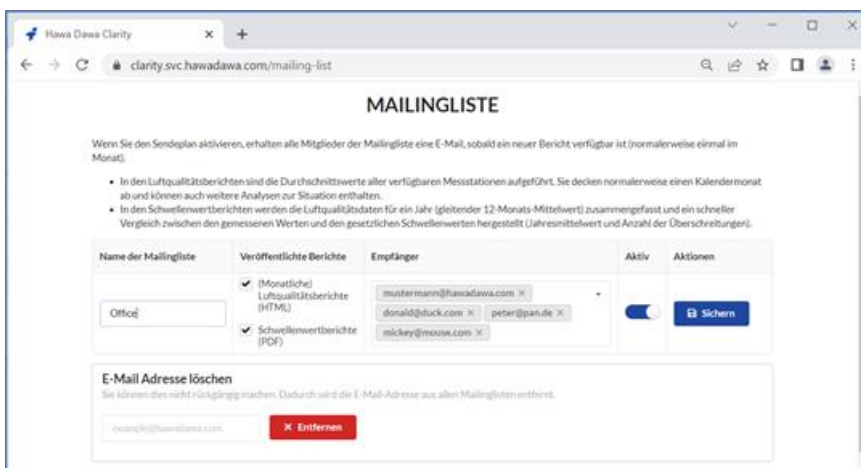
Hawa Dawa Clarity ×
+
clarity.svc.hawadawa.com/mailing-list

MAILINGLISTE

Wenn Sie den Sendeplan aktivieren, erhalten alle Mitglieder der Mailingliste eine E-Mail, sobald ein neuer Bericht verfügbar ist (normalerweise einmal im Monat).

- In den Luftqualitätsberichten sind die Durchschnittswerte aller verfügbaren Messstationen aufgeführt. Sie decken normalerweise einen Kalendermonat ab und können auch weitere Analysen zur Situation enthalten.
- In den Schwellenwertberichten werden die Luftqualitätsdaten für ein Jahr (gleitender 12-Monats-Mittelwert) zusammengefasst und ein schneller Vergleich zwischen den gemessenen Werten und den gesetzlichen Schwellenwerten hergestellt (Jahresmittelwert und Anzahl der Überschreitungen).

| Name der Mailingliste | Veröffentlichte Berichte | Empfänger | Aktiv | Aktionen |
|---|---|---|---|---|
| Office | (Monatliche) Luftqualitätsberichte (HTML) Schwellenwertberichte (PDF) | mustermann@hawadawa.com × donald@duck.com × peter@pan.de × mickey@mouse.com × | | Sichern |

E-Mail Adresse löschen
Sie können dies nicht rückgängig machen. Dadurch wird die E-Mail-Adresse aus allen Mailinglisten entfernt.

example@hawadawa.com
× Entfernen